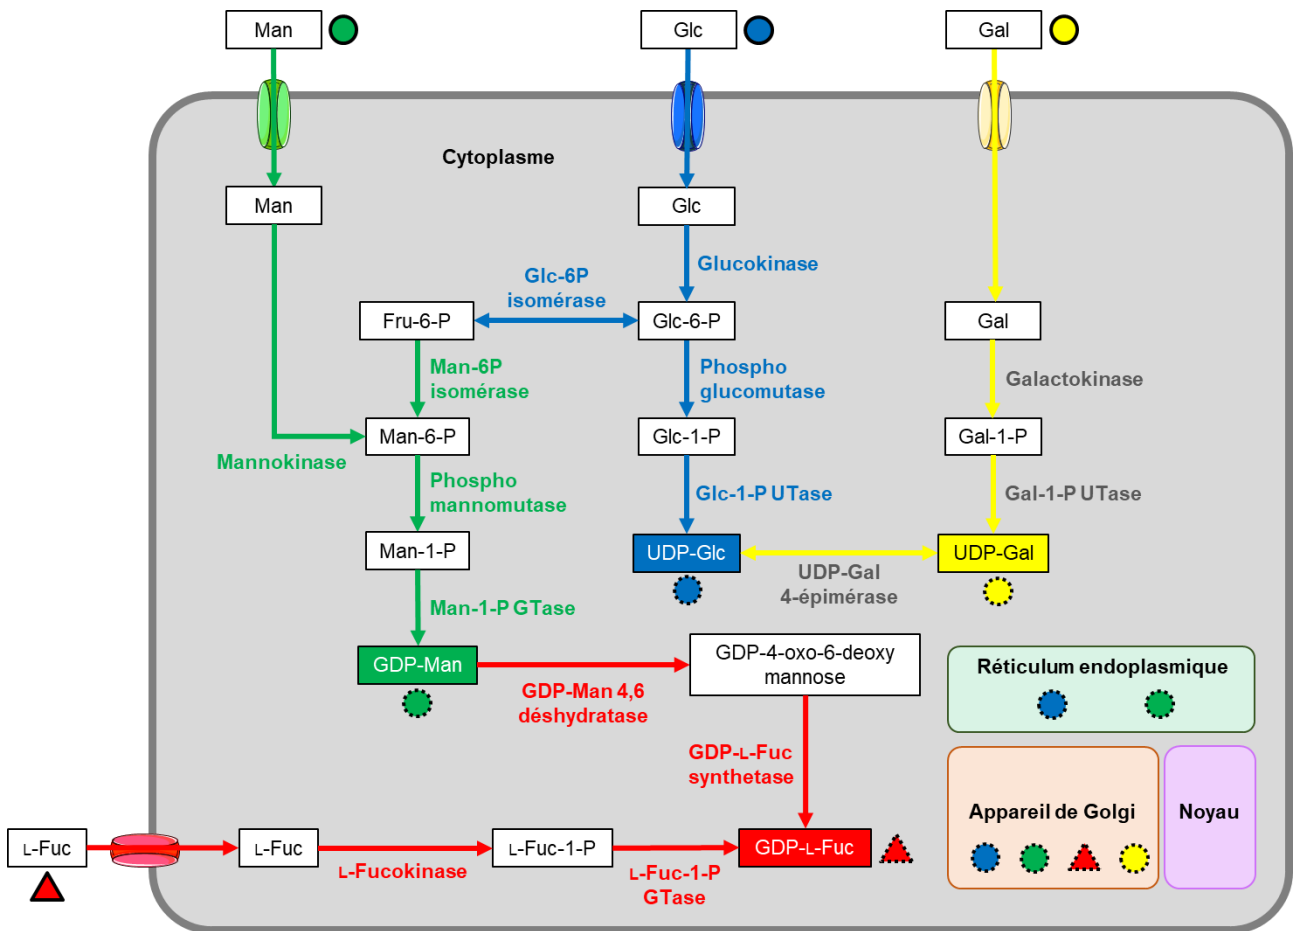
Man

Glc

Gal

Cytoplasme

Man

Glc

Glucokinase

Glc-6P isomérase

Fru-6-P

Glc-6-P

Gal

Man-6P isomérase

Phospho glucomutase

Galactokinase

Man-6-P

Glc-1-P

Gal-1-P

Mannokinase

Phospho mannomutase

Glc-1-P UTase

Gal-1-P UTase

Man-1-P

UDP-Glc

UDP-Gal

UDP-Gal 4-épimérase

Man-1-P GTase

GDP-Man

GDP-4-oxo-6-deoxy mannose

Réticulum endoplasmique

GDP-Man 4,6 déshydratase

GDP-L-Fuc synthetase

Appareil de Golgi

Noyau

L-Fuc

L-Fuc

L-Fuc-1-P

GDP-L-Fuc

L-Fucokinase

L-Fuc-1-P GTase